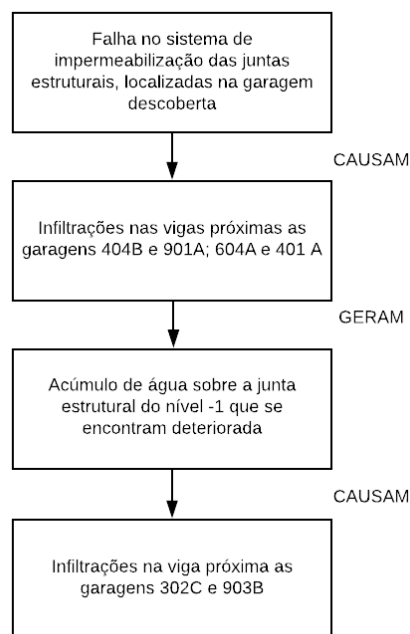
Falha no sistema de impermeabilização das juntas estruturais, localizadas na garagem descoberta

CAUSAM

Infiltrações nas vigas próximas as garagens 404B e 901A; 604A e 401 A

GERAM

Acúmulo de água sobre a junta estrutural do nível -1 que se encontram deteriorada

CAUSAM

Infiltrações na viga próxima as garagens 302C e 903B